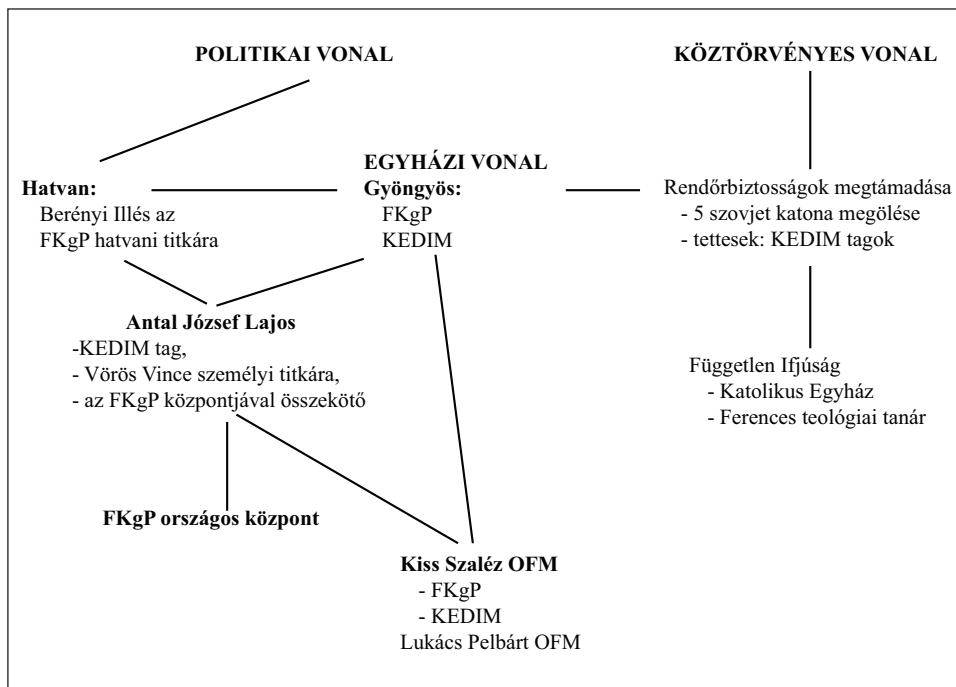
POLITIKAI VONAL

KÖZTÖRVÉNYES VONAL

Hatvan:
Berényi Illés az
FKgP hatvani titkára

EGYHÁZI VONAL
Gyöngyös:
FKgP
KEDIM

Rendőrbiztosságok megtámadása
- 5 szovjet katona megölése
- tettesek: KEDIM tagok

Antal József Lajos
-KEDIM tag,
- Vörös Vince személyi titkára,
- az FKgP központjával összekötő

Független Ifjúság
- Katolikus Egyház
- Ferences teológiai tanár

FKgP országos központ

Kiss Szaléz OFM
- FKgP
- KEDIM
Lukács Pelbárt OFM